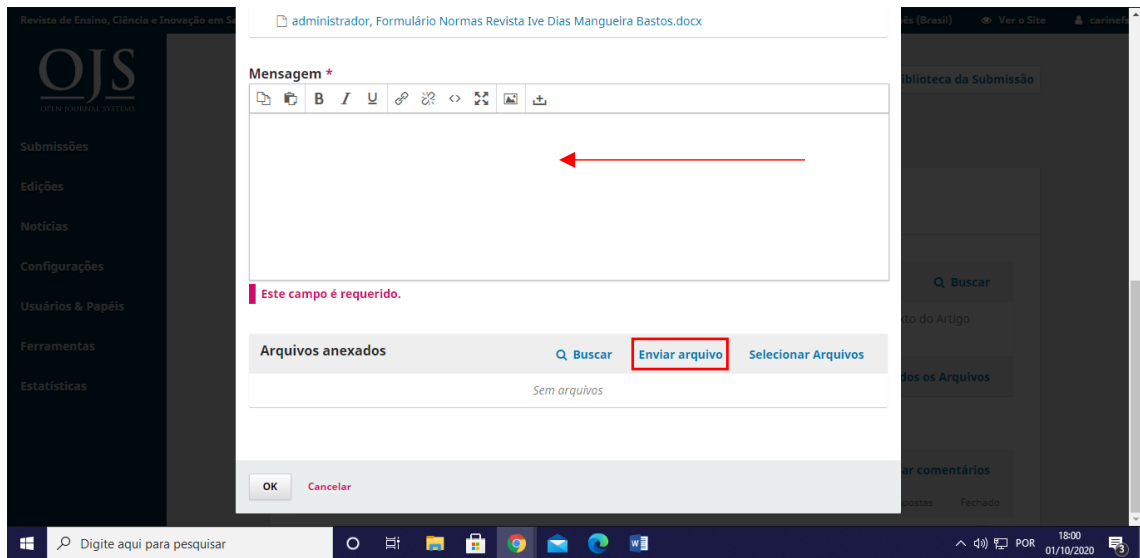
Revista de Ensino, Ciência e Inovação em Sa

administrador, Formulário Normas Revista Ive Dias Mangueira Bastos.docx

ês (Brasil) Ver o Site carinefa

OJS
OPEN JOURNAL SYSTEMS

Submissões
Edições
Notícias
Configurações
Usuários & Papéis
Ferramentas
Estatísticas

Mensagem *

Este campo é requerido.

Arquivos anexados
Buscar
Enviar arquivo
Selecionar Arquivos
Sem arquivos

OK
Cancelar

Biblioteca da Submissão
Buscar
to do Artigo
dos os Arquivos
ar comentários
ostas Fechado

Digite aqui para pesquisar
POR
18:00
01/10/2020
3